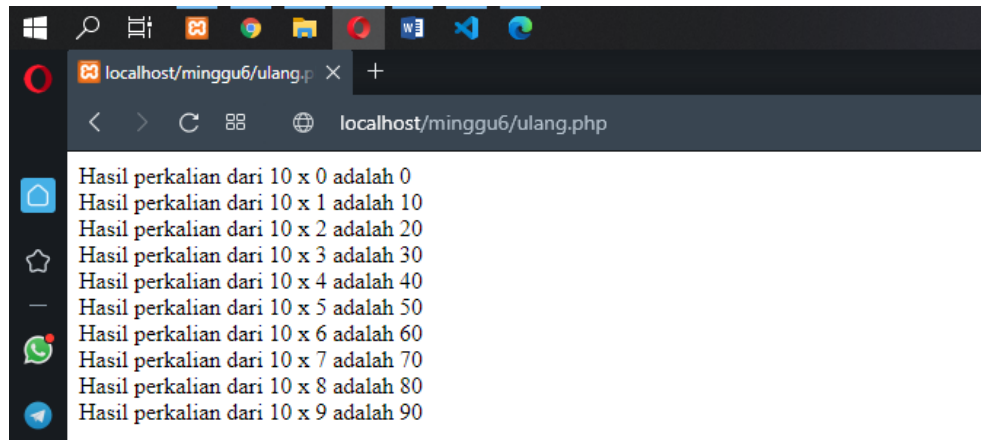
localhost/minggu6/ulang.p

localhost/minggu6/ulang.php

Hasil perkalian dari 10 x 0 adalah 0
Hasil perkalian dari 10 x 1 adalah 10
Hasil perkalian dari 10 x 2 adalah 20
Hasil perkalian dari 10 x 3 adalah 30
Hasil perkalian dari 10 x 4 adalah 40
Hasil perkalian dari 10 x 5 adalah 50
Hasil perkalian dari 10 x 6 adalah 60
Hasil perkalian dari 10 x 7 adalah 70
Hasil perkalian dari 10 x 8 adalah 80
Hasil perkalian dari 10 x 9 adalah 90